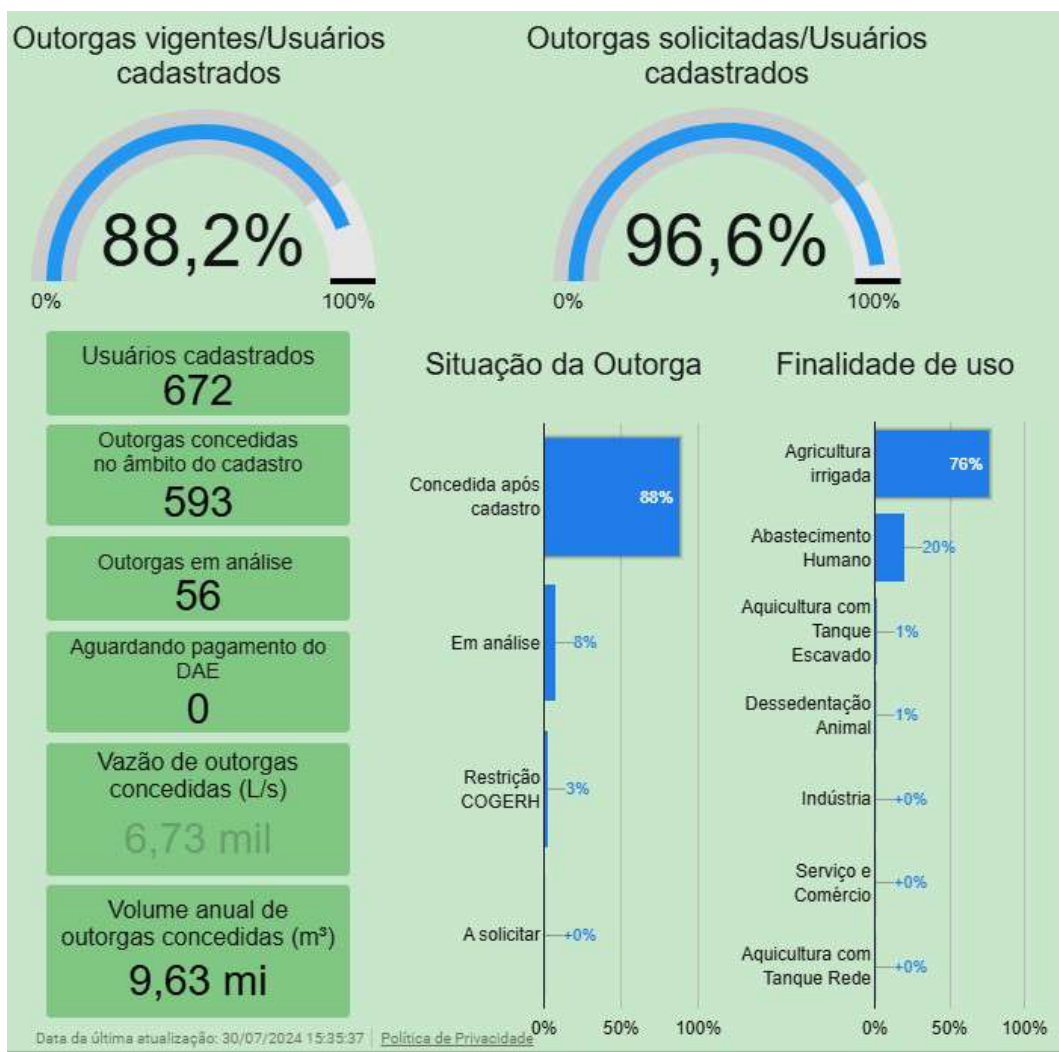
Outorgas vigentes/Usuários cadastrados

88,2%

0%
100%

Outorgas solicitadas/Usuários cadastrados

96,6%

0%
100%

Usuários cadastrados
672

Outorgas concedidas no âmbito do cadastro
593

Outorgas em análise
56

Aguardando pagamento do DAE
0

Vazão de outorgas concedidas (L/s)
6,73 mil

Volume anual de outorgas concedidas (m³)
9,63 mi

Situação da Outorga

Concedida após cadastro 88%
Em análise 8%
Restrição COGERH 3%
A solicitar +0%

0% 50% 100%

Finalidade de uso

Agricultura irrigada 76%
Abastecimento Humano 20%
Aquicultura com Tanque Escavado 1%
Dessedentação Animal 1%
Indústria +0%
Serviço e Comércio +0%
Aquicultura com Tanque Rede +0%

0% 50% 100%

Data da última atualização: 30/07/2024 15:35:37 | Política de Privacidade